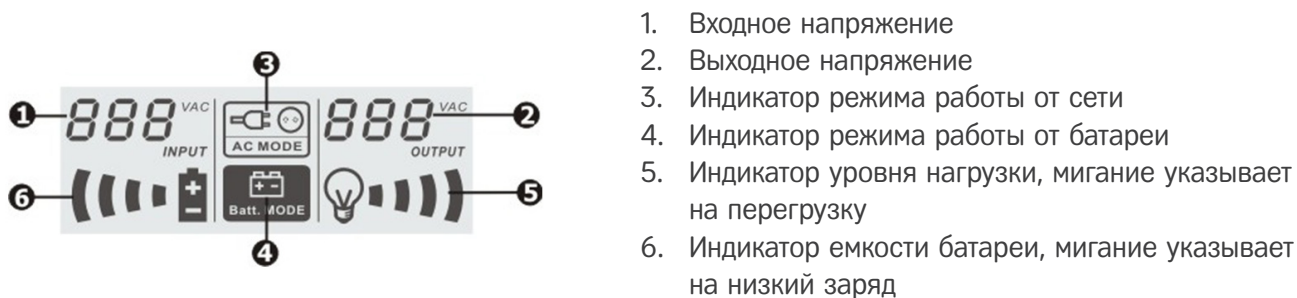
3
1 888 VAC
INPUT
AC MODE
888 VAC 2
OUTPUT
6
Batt. MODE
5
4

1. Входное напряжение
2. Выходное напряжение
3. Индикатор режима работы от сети
4. Индикатор режима работы от батареи
5. Индикатор уровня нагрузки, мигание указывает на перегрузку
6. Индикатор емкости батареи, мигание указывает на низкий заряд